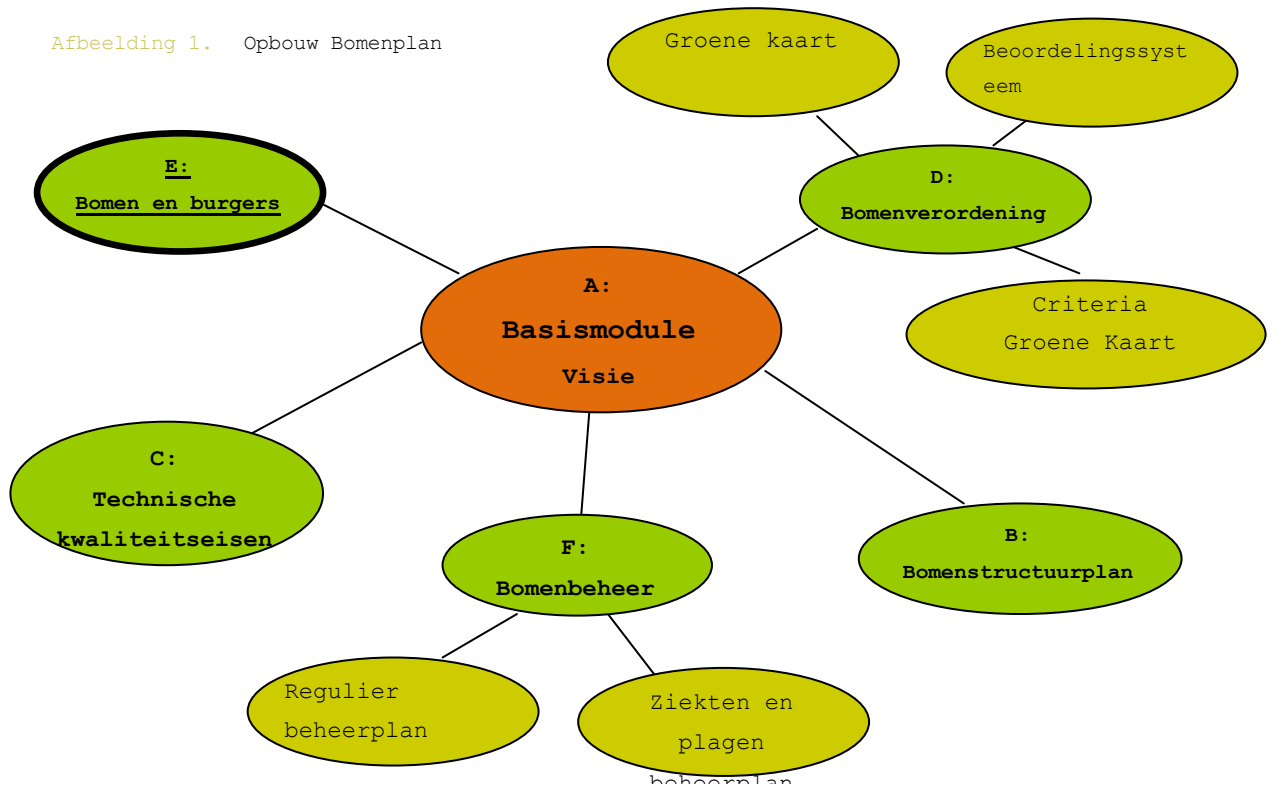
Afbeelding 1. Opbouw Bomenplan

Groene kaart

Beoordelingssysteem

E:
Bomen en burgers

D:
Bomenverordening

Criteria
Groene Kaart

A:
Basismodule
Visie

C:
Technische kwaliteitseisen

F:
Bomenbeheer

B:
Bomenstructuurplan

Regulier beheerplan

Ziekten en plagen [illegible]